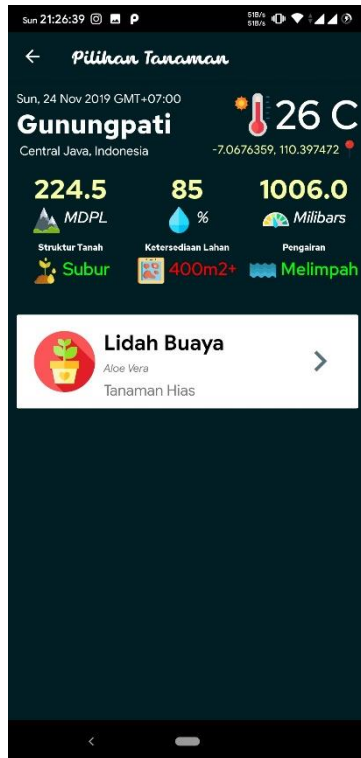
Sun 21:26:39 P

←  Pilihan Tanaman

Sun, 24 Nov 2019 GMT+07:00
Gunungpati
Central Java, Indonesia

26 C
-7.0676359, 110.397472

224.5
MDPL

85
%

1006.0
Milibars

Struktur Tanah
Subur

Ketersediaan Lahan
400m2+

Pengairan
Melimpah

Lidah Buaya
Aloe Vera
Tanaman Hias